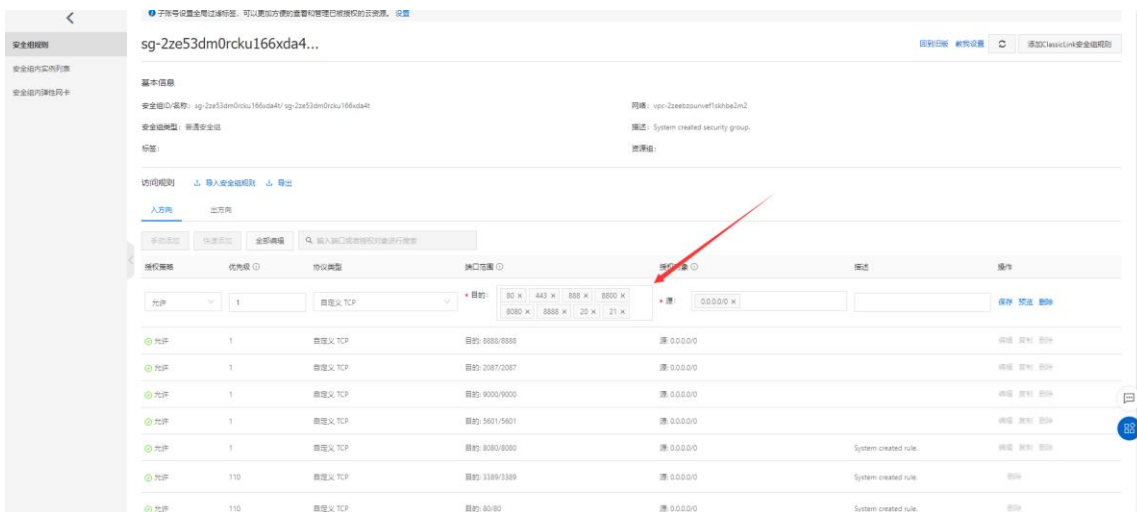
子账号设置全局过滤标签，可以更加方便的查看和管理已被授权的云资源。设置

<

安全组规则

安全组内实例列表

安全组内弹性网卡

sg-2ze53dm0rcku166xda4...

回到旧版 教我设置 添加ClassicLink安全组规则

基本信息

安全组ID/名称: sg-2ze53dm0rcku166xda4t/ sg-2ze53dm0rcku166xda4t

网络: vpc-2zeebzounvef1okhbe2m2

安全组类型: 普通安全组

描述: System created security group.

标签:

资源组:

访问规则 导入安全组规则 导出

入方向 出方向

手动添加 快速添加 全部编辑 输入端口或者授权对象进行搜索

| 授权策略 | 优先级 | 协议类型 | 端口范围 | 授权对象 | 描述 | 操作 |
|---|---|---|---|---|---|---|
| 允许 | 1 | 自定义 TCP | * 目的: 80 × 443 × 888 × 8800 × 8080 × 8888 × 20 × 21 × | * 源: 0.0.0.0/0 × | | 保存 预览 删除 |
| 允许 | 1 | 自定义 TCP | 目的: 8888/8888 | 源: 0.0.0.0/0 | | 编辑 复制 删除 |
| 允许 | 1 | 自定义 TCP | 目的: 2087/2087 | 源: 0.0.0.0/0 | | 编辑 复制 删除 |
| 允许 | 1 | 自定义 TCP | 目的: 9000/9000 | 源: 0.0.0.0/0 | | 编辑 复制 删除 |
| 允许 | 1 | 自定义 TCP | 目的: 5601/5601 | 源: 0.0.0.0/0 | | 编辑 复制 删除 |
| 允许 | 1 | 自定义 TCP | 目的: 8080/8080 | 源: 0.0.0.0/0 | System created rule. | 编辑 复制 删除 |
| 允许 | 110 | 自定义 TCP | 目的: 3389/3389 | 源: 0.0.0.0/0 | System created rule. | 删除 |
| 允许 | 110 | 自定义 TCP | 目的: 80/80 | 源: 0.0.0.0/0 | System created rule. | 删除 |